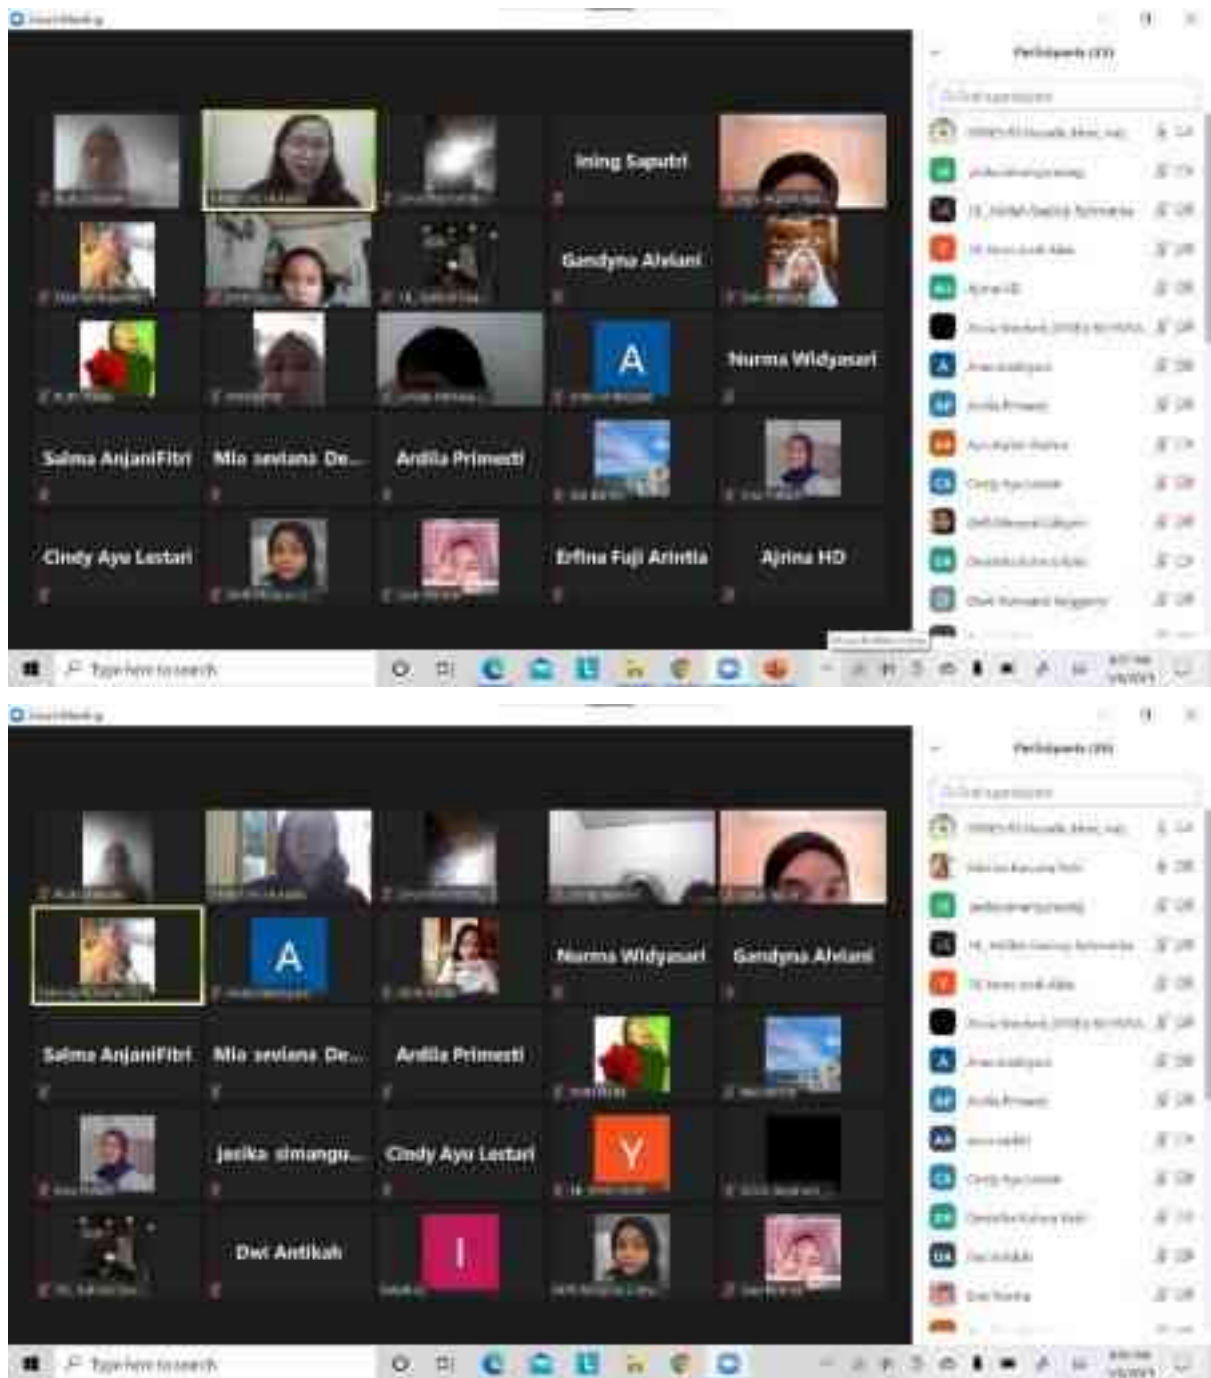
Zoom Meeting

Participants (33)

Ining Saputri

Gandyna Alviani

A

Nurma Widyasari

Salma AnjaniFitri

Mia seviana De...

Ardila Primesti

Cindy Ayu Lestari

Erfina Fuji Arintia

Ajrina HD

Type here to search

Zoom Meeting

Participants (33)

A

Nurma Widyasari

Gandyna Alviani

Salma AnjaniFitri

Mia seviana De...

Ardila Primesti

jesika simangu...

Cindy Ayu Lestari

Y

Dwi Antikah

I

Type here to search